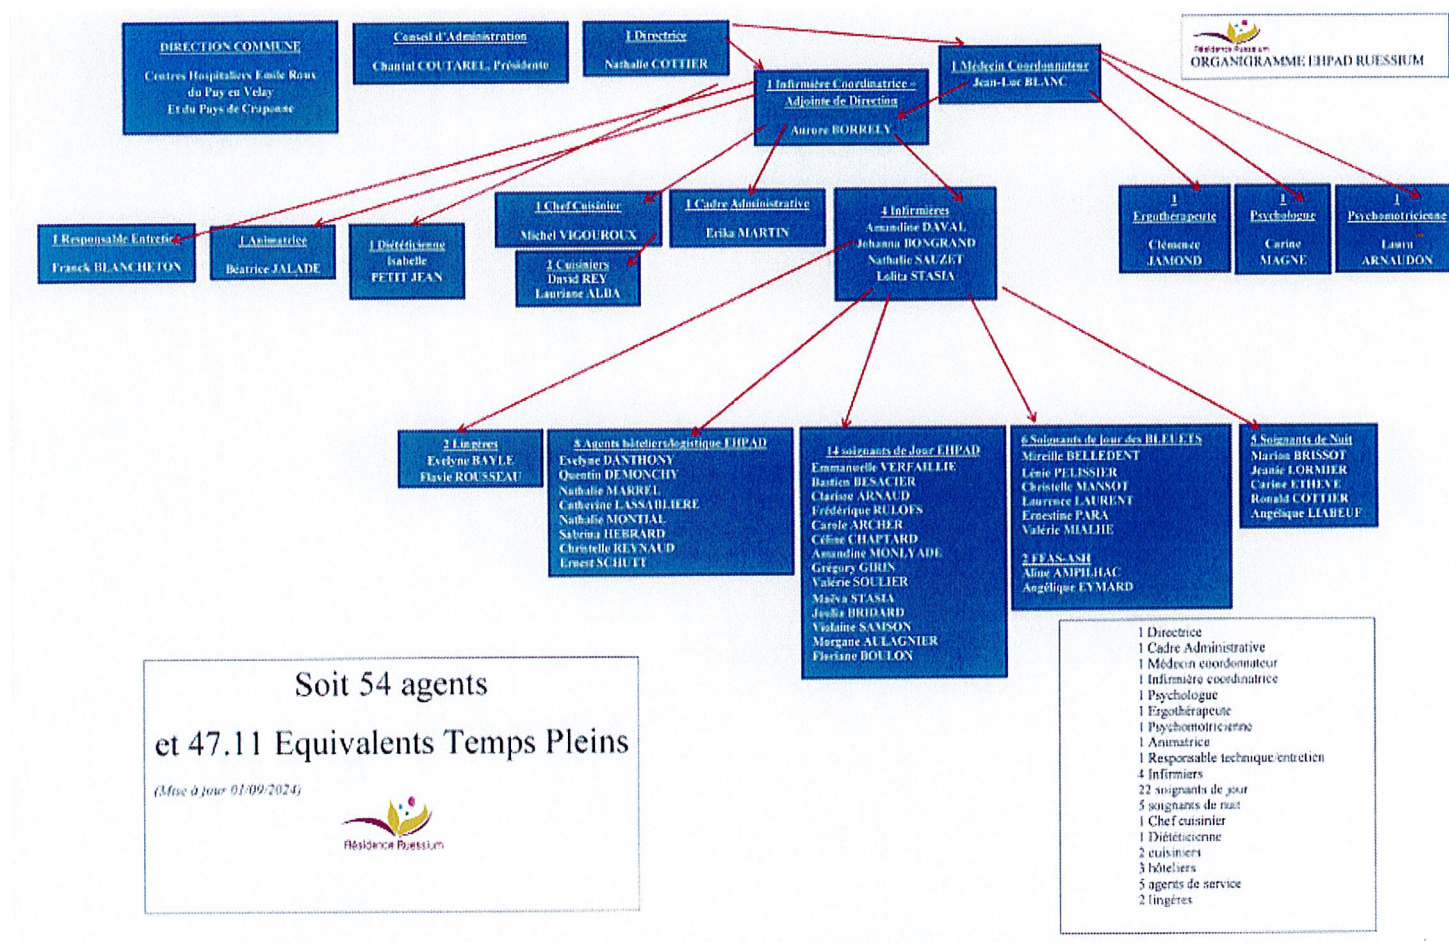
DIRECTION COMMUNE

Centres Hospitaliers Emile Roux du Puy en Velay Et du Pays de Craponne

Conseil d'Administration

Chantal COUTAREL, Présidente

1 Directrice

Nathalie COTTIER

1 Médecin Coordonnateur

Jean-Luc BLANC

Résidence Ruessium

ORGANIGRAMME EHPAD RUESSIUM

1 Infirmière Coordinatrice – Adjointe de Direction

Aurore BORRELY

1 Responsable Entretien

Franck BLANCHETON

1 Animatrice

Béatrice JALADE

1 Diététicienne

Isabelle PETIT JEAN

1 Chef Cuisinier

Michel VIGOUROUX

2 Cuisiniers

David REY
Lauriane ALBA

1 Cadre Administrative

Erika MARTIN

4 Infirmières

Amandine DAVAL
Johanna BONGRAND
Nathalie SAUZET
Lolita STASIA

1 Ergothérapeute

Clémence JAMOND

1 Psychologue

Carine MAGNE

1 Psychomotricienne

Laura ARNAUDON

2 Lingères

Evelyne BAYLE
Flavie ROUSSEAU

8 Agents hôteliers/logistique EHPAD

Evelyne DANTHONY
Quentin DEMONCHY
Nathalie MARREL
Catherine LASSABLIERE
Nathalie MONTIAL
Sabrina HEBRARD
Christelle REYNAUD
Ernest SCHUTT

14 soignants de Jour EHPAD

Emmanuelle VERFAILLIE
Bastien BESACIER
Clarisse ARNAUD
Frédérique RULOFS
Carole ARCHER
Céline CHAPTARD
Amandine MONLYADE
Grégory GIRIN
Valérie SOULIER
Maëva STASIA
Joulia BRIDARD
Vialaine SAMSON
Morgane AULAGNIER
Floriane BOULON

6 Soignants de jour des BLEUETS

Mireille BELLEDENT
Lénie PELISSIER
Christelle MANSOT
Laurence LAURENT
Ernestine PARA
Valérie MIALHE

2 FFAS-ASH

Aline AMPILHAC
Angélique EYMARD

5 Soignants de Nuit

Marion BRISSOT
Jeanie LORMIER
Carine ETHEVE
Ronald COTTIER
Angélique LIABEUF

Soit 54 agents

et 47.11 Equivalents Temps Pleins

(Mise à jour 01/09/2024)

Résidence Ruessium

1 Directrice
1 Cadre Administrative
1 Médecin coordonnateur
1 Infirmière coordinatrice
1 Psychologue
1 Ergothérapeute
1 Psychomotricienne
1 Animatrice
1 Responsable technique/entretien
4 Infirmiers
22 soignants de jour
5 soignants de nuit
1 Chef cuisinier
1 Diététicienne
2 cuisiniers
3 hôteliers
5 agents de service
2 lingères